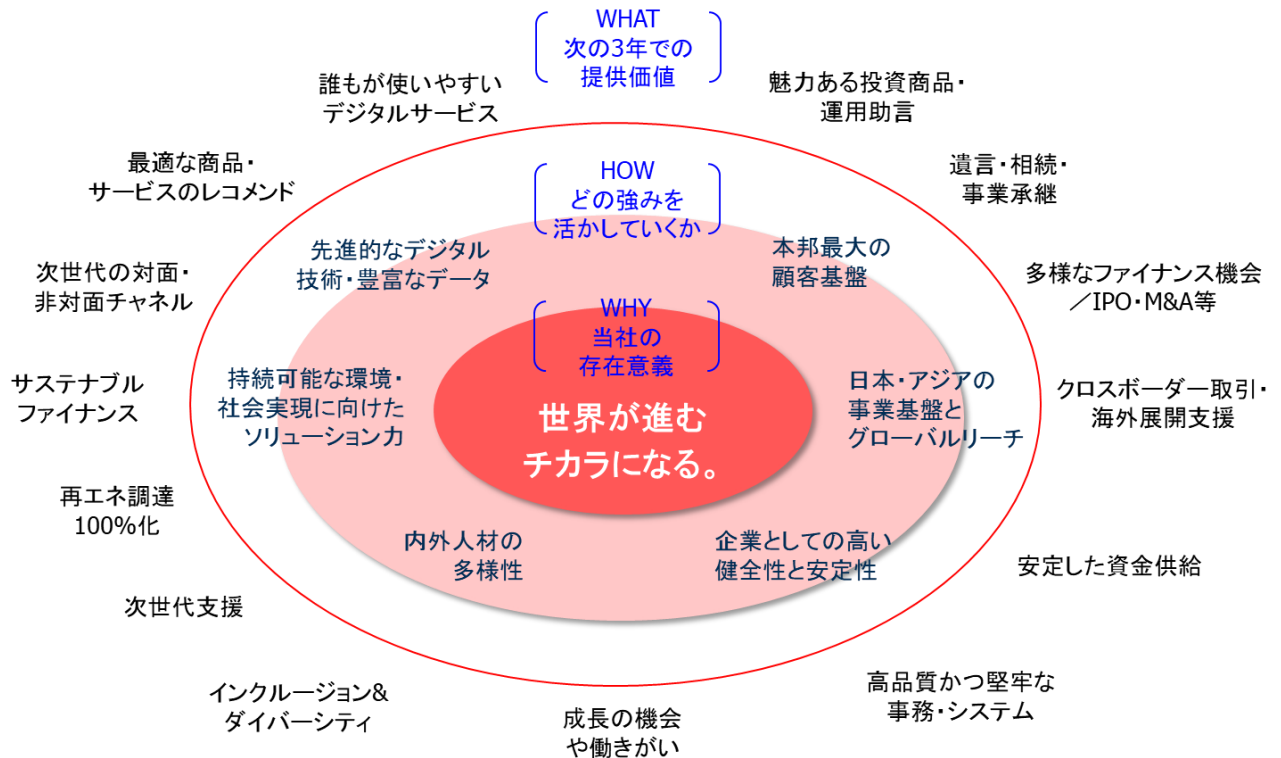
WHAT
次の3年での
提供価値

誰もが使いやすい
デジタルサービス

魅力ある投資商品・
運用助言

最適な商品・
サービスのレコメンド

遺言・相続・
事業承継

HOW
どの強みを
活かしていくか

先進的なデジタル
技術・豊富なデータ

本邦最大の
顧客基盤

次世代の対面・
非対面チャネル

多様なファイナンス機会
／IPO・M&A等

WHY
当社の
存在意義

サステナブル
ファイナンス

持続可能な環境・
社会実現に向けた
ソリューション力

世界が進む
チカラになる。

日本・アジアの
事業基盤と
グローバルリーチ

クロスボーダー取引・
海外展開支援

再エネ調達
100%化

内外人材の
多様性

企業としての高い
健全性と安定性

安定した資金供給

次世代支援

インクルージョン&
ダイバーシティ

高品質かつ堅牢な
事務・システム

成長の機会
や働きがい